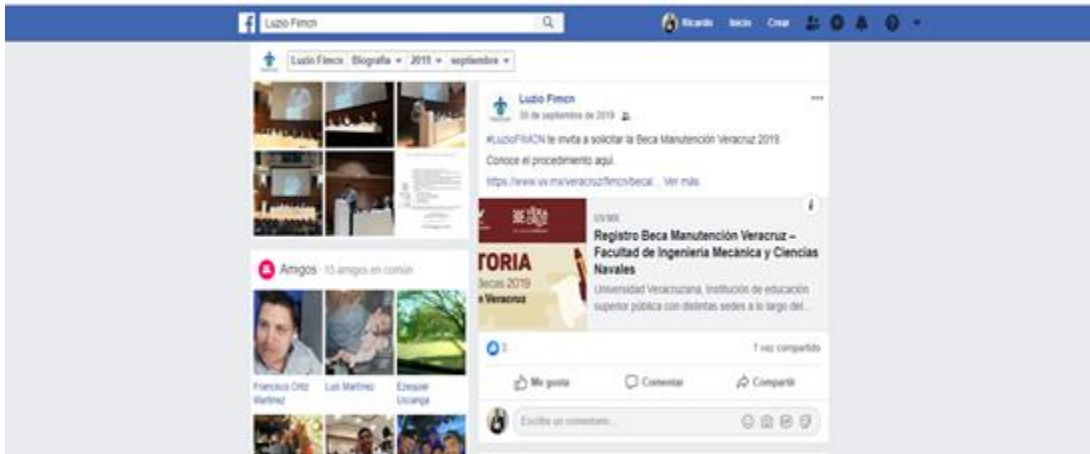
Luzio Fimcn

Ricardo Inicio Crear

Luzio Fimcn Biografía 2019 septiembre

Luzio Fimcn
30 de septiembre de 2019

#LuzioFIMCN te invita a solicitar la Beca Manutención Veracruz 2019

Conoce el procedimiento aquí.

https://www.uv.mx/veracruz/fimcn/becat... Ver más

TORIA
Becas 2019
n Veracruz

UV.MX
Registro Beca Manutención Veracruz – Facultad de Ingeniería Mecánica y Ciencias Navales
Universidad Veracruzana, Institución de educación superior pública con distintas sedes a lo largo del...

1

1 vez compartido

Me gusta Comentar Compartir

Escribe un comentario...

Amigos · 15 amigos en común

Francisco Ortiz Martinez

Luis Martinez

Ezequiel Uscanga